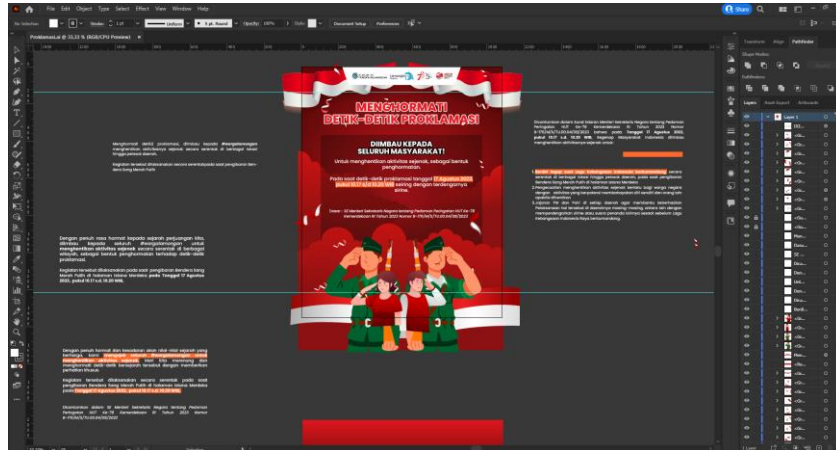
File Edit Object Type Select Effect View Window Help

Share

No Selection Stroke: 5 pt. Round Opacity: 100% Style: Document Setup Preferences

Proklamasi.ai @ 33,33 % (RGB/CPU Preview)

Transform Align Pathfinder

Shape Modes:

Pathfinders:

Layers Asset Export Artboards

Layer 1

MENGHORMATI DETIK-DETIK PROKLAMASI

DIIMBAU KEPADA SELURUH MASYARAKAT!

Untuk menghentikan aktivitas sejenak, sebagai bentuk penghormatan.

Pada saat detik - detik proklamasi tanggal 17 Agustus 2023, pukul 10.17 s/d 10.20 WIB seiring dengan terdengarnya sirine.

Dasar : SE Menteri Sekretaris Negara tentang Pedoman Peringatan HUT ke-78 Kemerdekaan RI Tahun 2023 Nomor B-170/M/S/TU.00.04/06/2023

Menghormati detik proklamasi, dihimbau kepada #wargalamongan menghentikan aktivitasnya sejenak secara serentak di berbagai lokasi tinggal pada saat tersebut.

Kegiatan tersebut dilaksanakan secara serentak pada saat pengibaran Bendera Merah Putih

Dengan penuh rasa hormat kepada sejarah perjuangan kita, diimbau kepada seluruh #wargalamongan untuk menghentikan aktivitas sejenak secara serentak di berbagai wilayah, sebagai bentuk penghormatan terhadap detik-detik proklamasi.

Kegiatan tersebut dilaksanakan pada saat pengibaran Bendera Merah Putih di Halaman Istana Merdeka pada Tanggal 17 Agustus 2023, pukul 10.17 s.d. 10.20 WIB.

Dengan penuh hormat dan kesadaran akan nilai-nilai sejarah yang berharga, kami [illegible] untuk menghentikan aktivitas sejenak dan menghormati detik-detik bersejarah tersebut dengan memberikan perhatian khusus.

Kegiatan tersebut dilaksanakan secara serentak pada saat pengibaran Bendera Merah Putih di Halaman Istana Merdeka pada Tanggal 17 Agustus 2023, pukul 10.17 s.d. 10.20 WIB.

Disesuaikan dalam SE Menteri Sekretaris Negara tentang Pedoman Peringatan HUT ke-78 Kemerdekaan RI Tahun 2023 Nomor B-170/M/S/TU.00.04/06/2023

Disesuaikan dalam Surat Edaran Menteri Sekretaris Negara tentang Pedoman Peringatan HUT ke-78 Kemerdekaan RI Tahun 2023 Nomor B-170/M/S/TU.00.04/06/2023 bahwa pada Tanggal 17 Agustus 2023, pukul 10.17 s.d. 10.20 WIB, segenap Masyarakat Indonesia diimbau menghentikan aktivitasnya sejenak untuk:

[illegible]